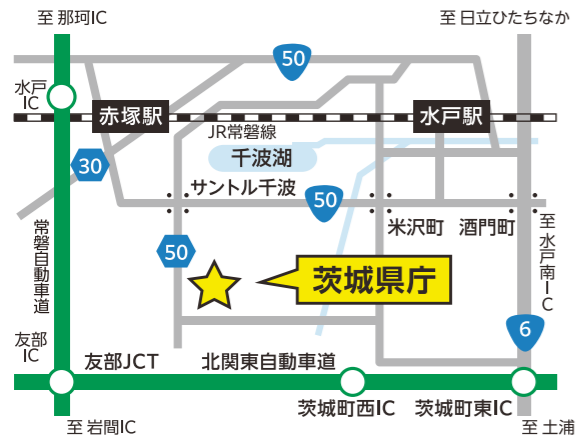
至 那珂IC

至 日立ひたちなか

50

水戸IC

赤塚駅

水戸駅

JR常磐線

30

千波湖

サントル千波

50

米沢町

酒門町

至水戸南IC

常磐自動車道

50

茨城県庁

6

友部IC

友部JCT

北関東自動車道

茨城町西IC

茨城町東IC

至 岩間IC

至 土浦